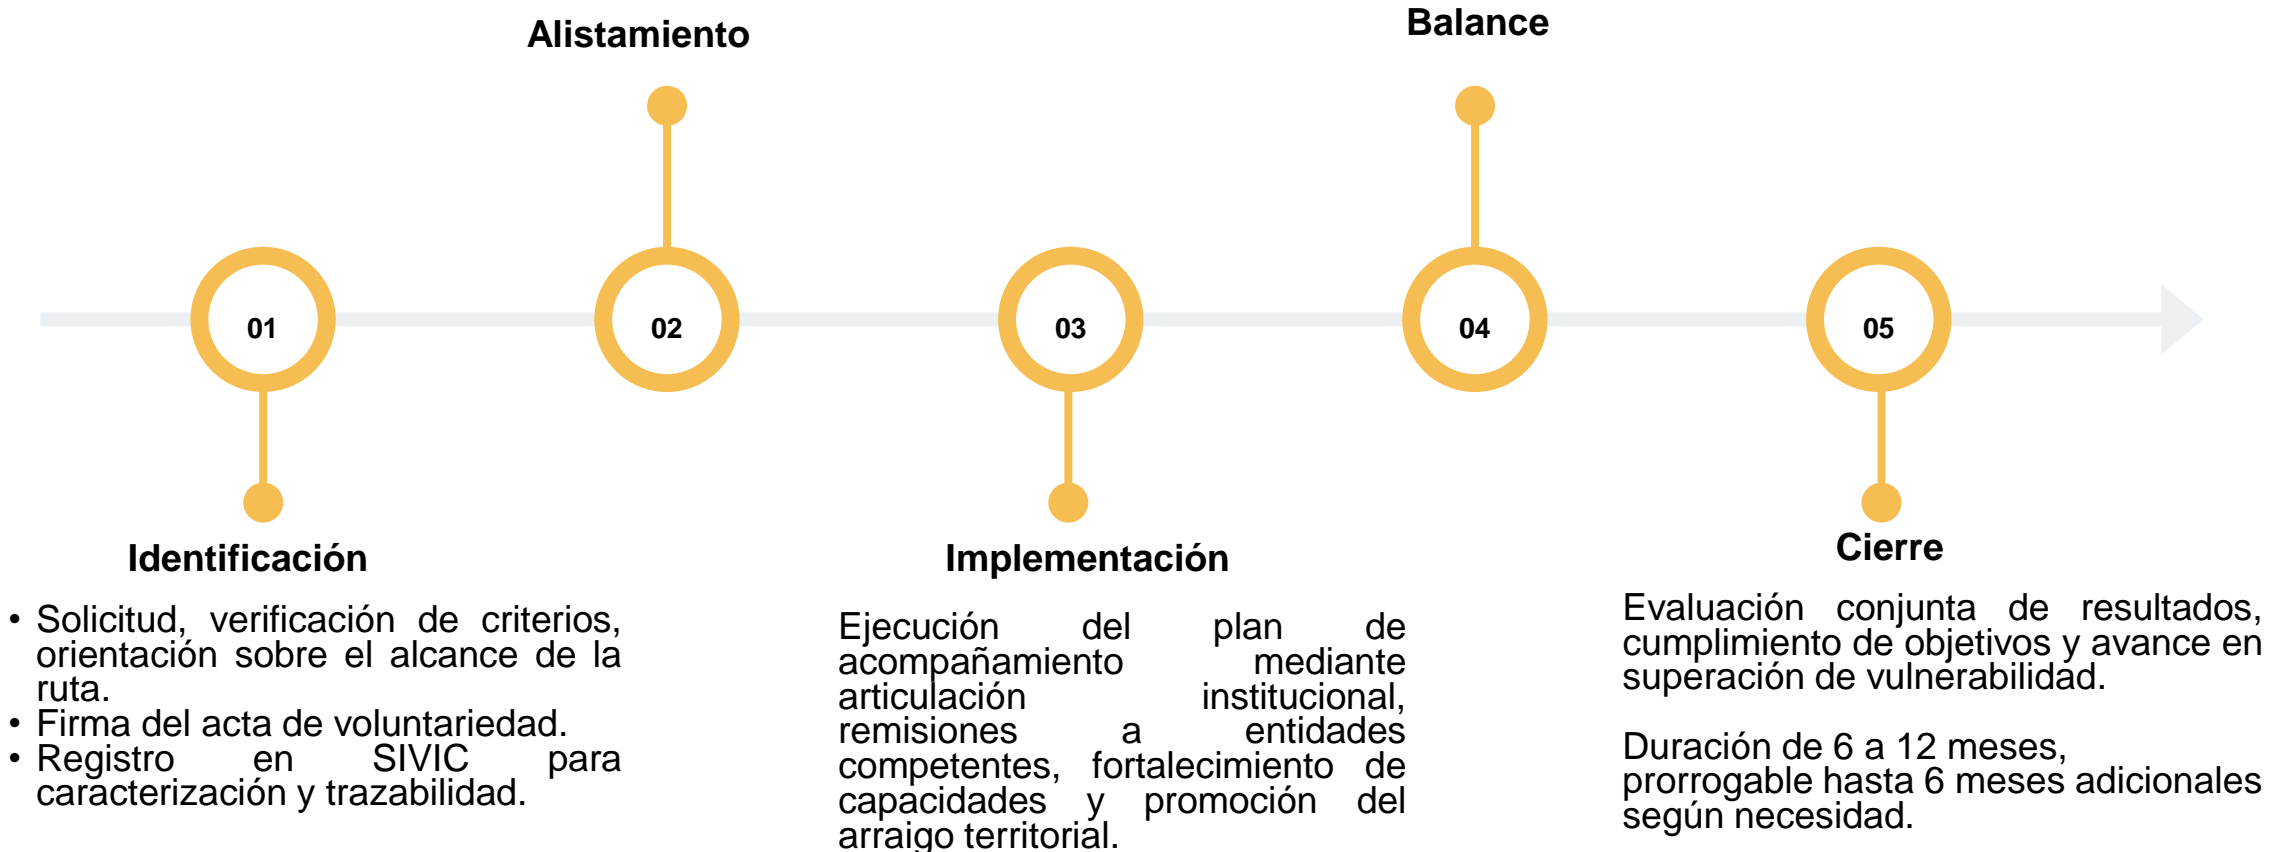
Alistamiento

Balance

01

02

03

04

05

Identificación

• Solicitud, verificación de criterios, orientación sobre el alcance de la ruta.
• Firma del acta de voluntariedad.
• Registro en SIVIC para caracterización y trazabilidad.

Implementación

Ejecución del plan de acompañamiento mediante articulación institucional, remisiones a entidades competentes, fortalecimiento de capacidades y promoción del arraigo territorial.

Cierre

Evaluación conjunta de resultados, cumplimiento de objetivos y avance en superación de vulnerabilidad.

Duración de 6 a 12 meses, prorrogable hasta 6 meses adicionales según necesidad.